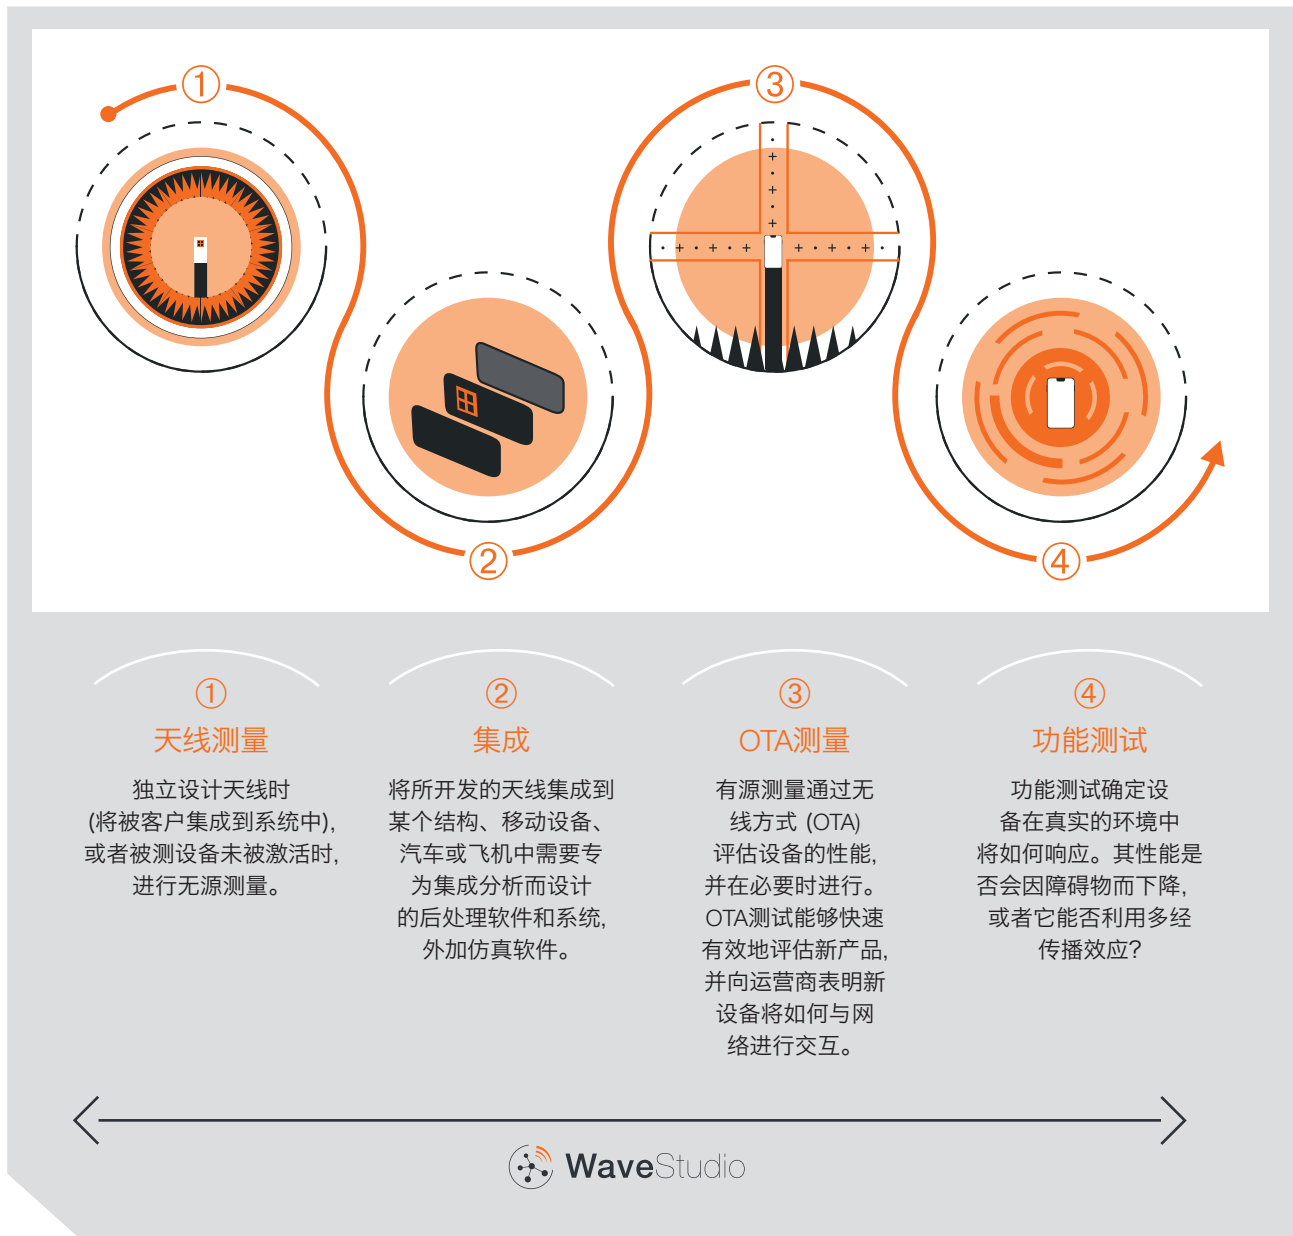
①
③
②
④

①
天线测量
独立设计天线时(将被客户集成到系统中),或者被测设备未被激活时,进行无源测量。

②
集成
将所开发的天线集成到某个结构、移动设备、汽车或飞机中需要专为集成分析而设计的后处理软件和系统,外加仿真软件。

③
OTA测量
有源测量通过无线方式 (OTA) 评估设备的性能,并在必要时进行。OTA测试能够快速有效地评估新产品,并向运营商表明新设备将如何与网络进行交互。

④
功能测试
功能测试确定设备在真实的环境中将如何响应。其性能是否会因障碍物而下降,或者它能否利用多经传播效应?

WaveStudio